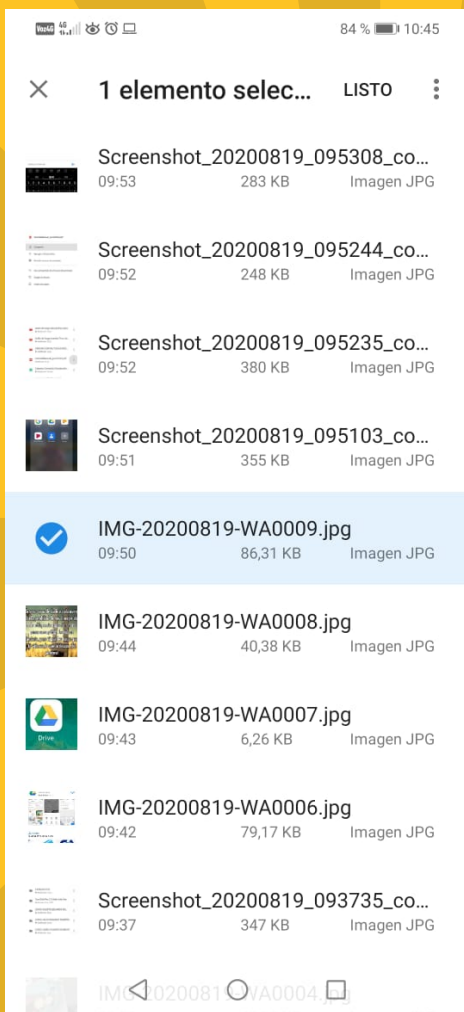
VoLTE 4G 84 % 10:45

1 elemento selec... LISTO

Screenshot_20200819_095308_co...
09:53 283 KB Imagen JPG

Screenshot_20200819_095244_co...
09:52 248 KB Imagen JPG

Screenshot_20200819_095235_co...
09:52 380 KB Imagen JPG

Screenshot_20200819_095103_co...
09:51 355 KB Imagen JPG

IMG-20200819-WA0009.jpg
09:50 86,31 KB Imagen JPG

IMG-20200819-WA0008.jpg
09:44 40,38 KB Imagen JPG

Drive
IMG-20200819-WA0007.jpg
09:43 6,26 KB Imagen JPG

IMG-20200819-WA0006.jpg
09:42 79,17 KB Imagen JPG

Screenshot_20200819_093735_co...
09:37 347 KB Imagen JPG

IMG-2020081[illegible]WA0004.jpg